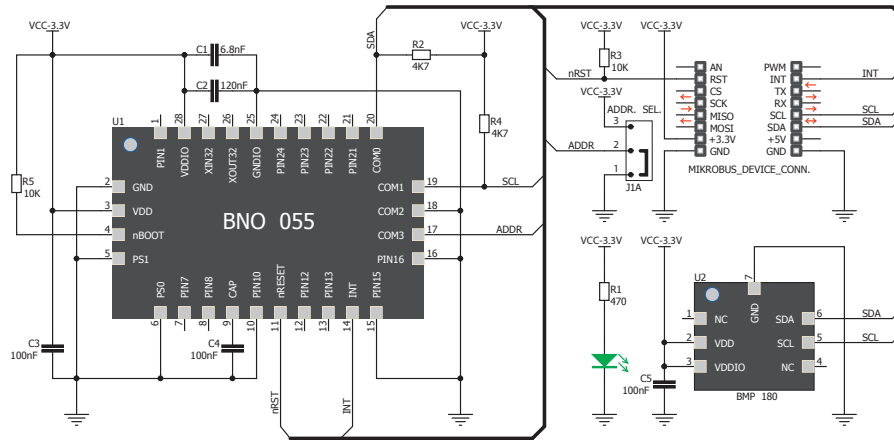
VCC-3.3V

C1 6.8nF

C2 120nF

SDA

R2 4K7

VCC-3.3V

R4 4K7

U1

PIN1 VDDIO XIN32 XOUT32 GNDIO PIN24 PIN23 PIN22 PIN21 COM0

1 28 27 26 25 24 23 22 21 20

R5 10K

2 GND
3 VDD
4 nBOOT
5 PS1

BNO 055

COM1 19 SCL
COM2 18
COM3 17 ADDR
PIN16 16

PS0 PIN7 PIN8 CAP PIN10 nRESET PIN12 PIN13 INT PIN15

6 7 8 9 10 11 12 13 14 15

C3 100nF

C4 100nF

nRST

INT

VCC-3.3V VCC-3.3V

R3 10K

nRST

VCC-3.3V

ADDR. SEL.

3

ADDR 2

1

J1A

AN RST CS SCK MISO MOSI +3.3V GND

PWM INT TX RX SCL SDA +5V GND

INT

SCL

SDA

MIKROBUS_DEVICE_CONN.

VCC-3.3V VCC-3.3V

R1 470

U2

7

GND

1 NC
2 VDD
3 VDDIO

SDA 6 SDA
SCL 5 SCL
NC 4

C5 100nF

BMP 180